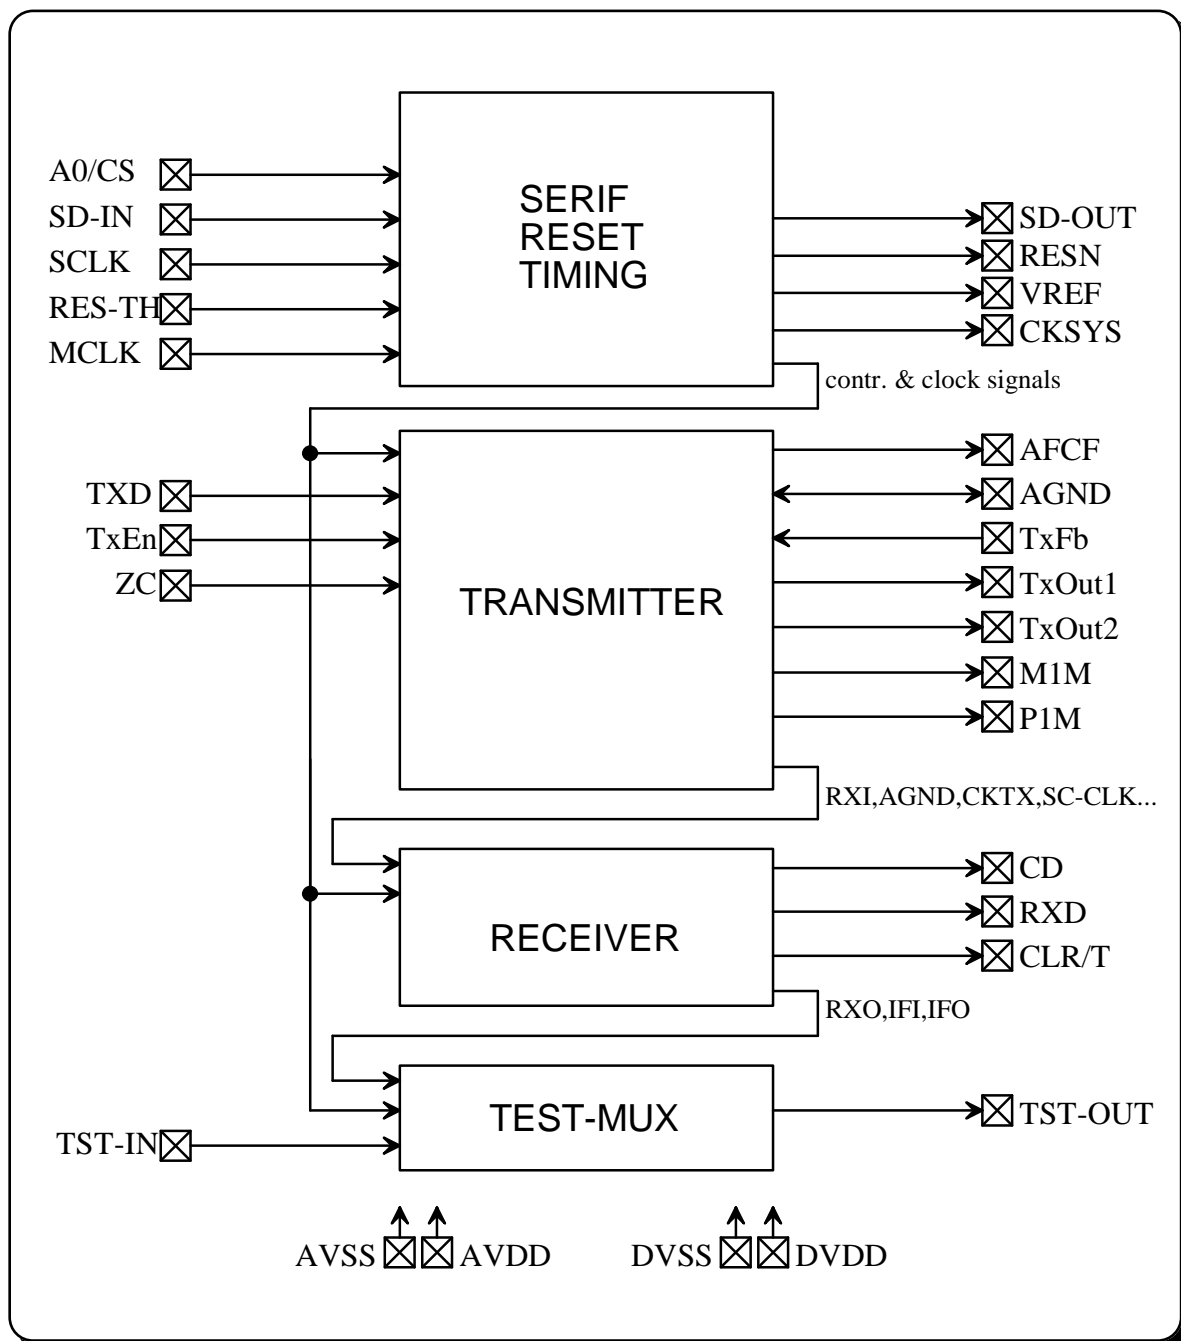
A0/CS
SD-IN
SCLK
RES-TH
MCLK

SERIF
RESET
TIMING

SD-OUT
RESN
VREF
CKSYS

contr. & clock signals

TXD
TxEn
ZC

TRANSMITTER

AFCF
AGND
TxFb
TxOut1
TxOut2
M1M
P1M

RXI,AGND,CKTX,SC-CLK...

RECEIVER

CD
RXD
CLR/T

RXO,IFI,IFO

TST-IN

TEST-MUX

TST-OUT

AVSS AVDD
DVSS DVDD